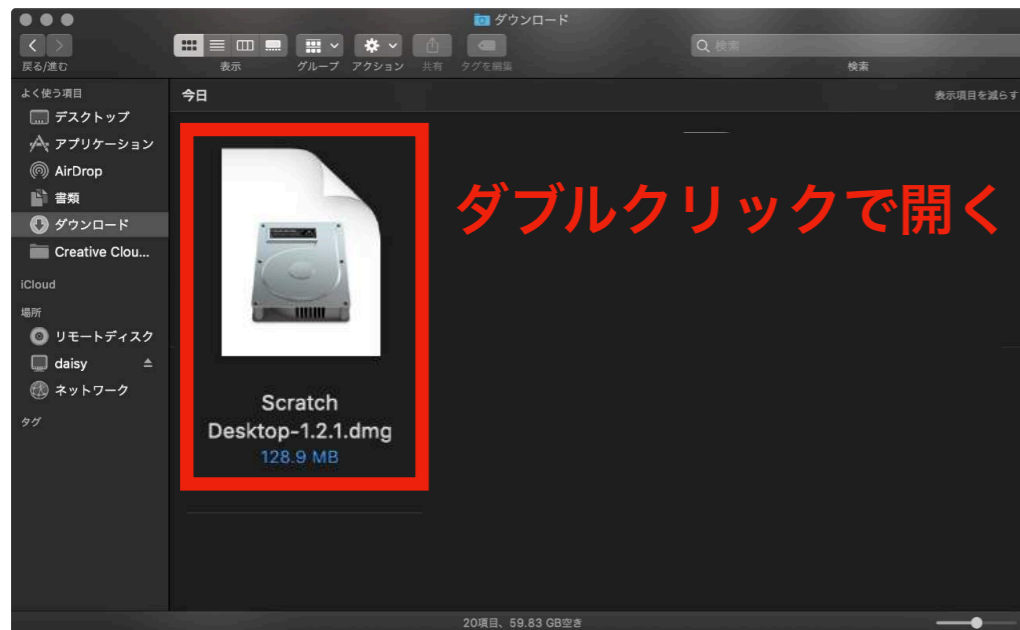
ダウンロード

戻る/進む
表示
グループ
アクション
共有
タグを編集
検索
検索

よく使う項目
デスクトップ
アプリケーション
AirDrop
書類
ダウンロード
Creative Clou...
iCloud
場所
リモートディスク
daisy
ネットワーク
タグ

今日
表示項目を減らす

Scratch Desktop-1.2.1.dmg
128.9 MB

ダブルクリックで開く

20項目、59.83 GB空き